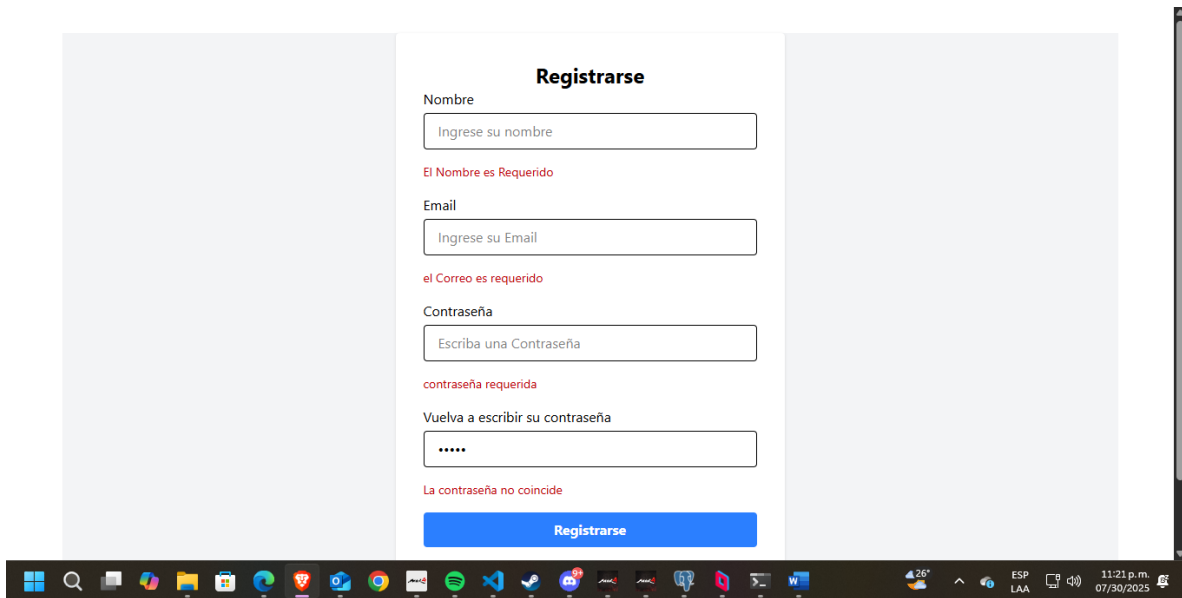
Registrarse

Nombre

Ingrese su nombre

El Nombre es Requerido

Email

Ingrese su Email

el Correo es requerido

Contraseña

Escriba una Contraseña

contraseña requerida

Vuelva a escribir su contraseña

•••••

La contraseña no coincide

Registrarse

9+

26°

ESP
LAA

11:21 p.m.
07/30/2025